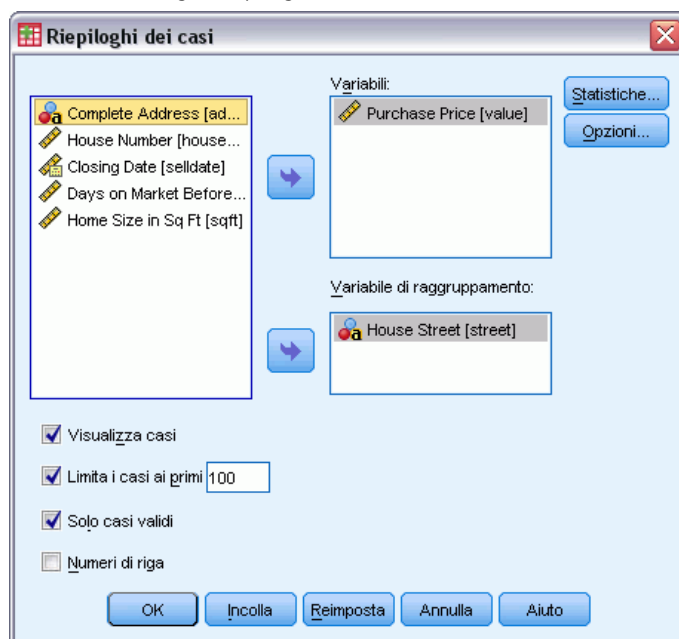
Riepiloghi dei casi

Complete Address [ad...
House Number [house...
Closing Date [selldate]
Days on Market Before...
Home Size in Sq Ft [sqft]

Variabili:
Purchase Price [value]

Statistiche...
Opzioni...

Variabile di raggruppamento:
House Street [street]

Visualizza casi
Limita i casi ai primi 100
Solo casi validi
Numeri di riga

OK
Incolla
Reimposta
Annulla
Aiuto